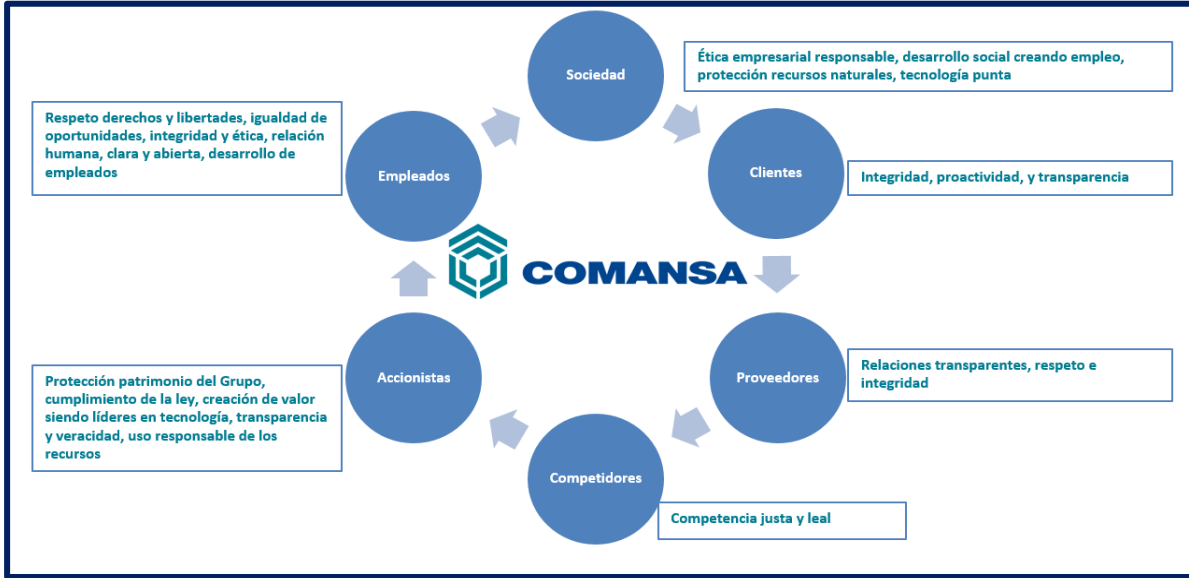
Sociedad

Ética empresarial responsable, desarrollo social creando empleo, protección recursos naturales, tecnología punta

Respeto derechos y libertades, igualdad de oportunidades, integridad y ética, relación humana, clara y abierta, desarrollo de empleados

Empleados

Clientes

Integridad, proactividad, y transparencia

COMANSA

Accionistas

Protección patrimonio del Grupo, cumplimiento de la ley, creación de valor siendo líderes en tecnología, transparencia y veracidad, uso responsable de los recursos

Proveedores

Relaciones transparentes, respeto e integridad

Competidores

Competencia justa y leal